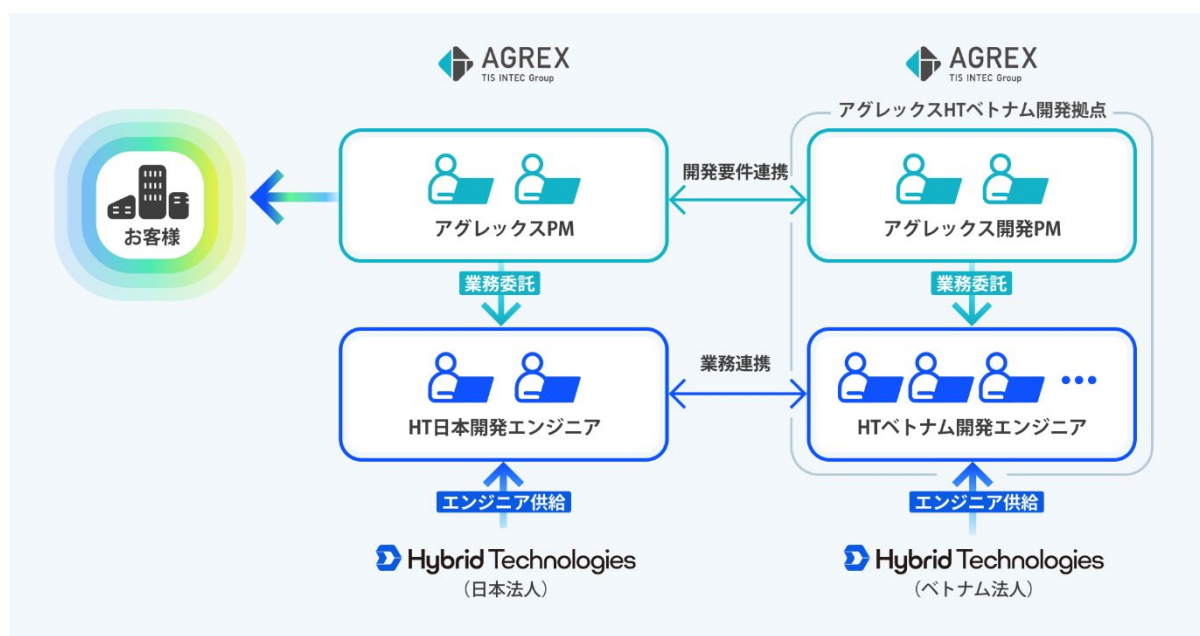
AGREX
TIS INTEC Group

AGREX
TIS INTEC Group

アグレックスHTベトナム開発拠点

お客様

アグレックスPM

開発要件連携

アグレックス開発PM

業務委託

業務委託

HT日本開発エンジニア

業務連携

HTベトナム開発エンジニア

エンジニア供給

エンジニア供給

Hybrid Technologies
（日本法人）

Hybrid Technologies
（ベトナム法人）